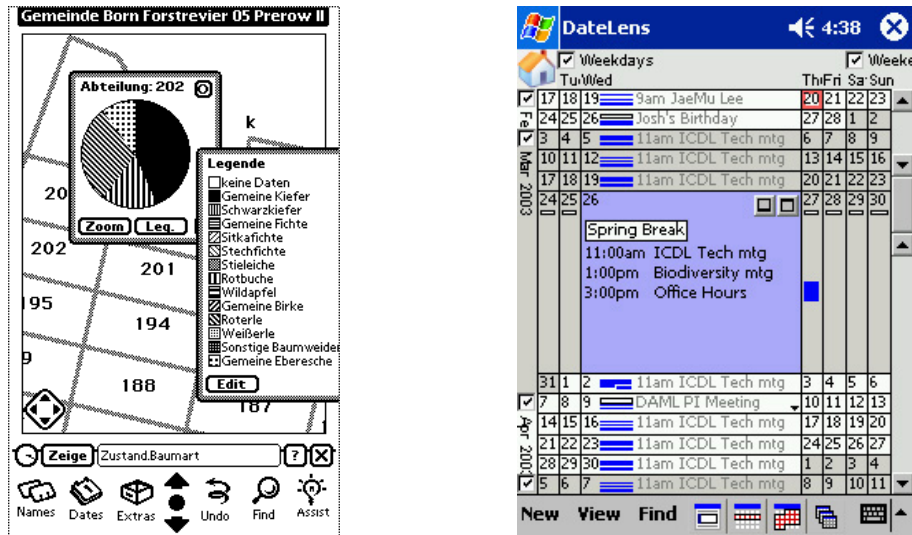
Gemeinde Born Forstrevier 05 Prerow II

Abteilung: 202

Zoom Leg.

Legende
keine Daten
Gemeine Kiefer
Schwarzkiefer
Gemeine Fichte
Sitkafichte
Stechfichte
Stieleiche
Rotbuche
Wildapfel
Gemeine Birke
Roterle
Weißerle
Sonstige Baumweiden
Gemeine Eberesche
Edit

k
20
202
201
195
194
9
188
187

Zeige Zustand.Baumart ? X

Names Dates Extras Undo Find Assist

DateLens 4:38

Weekdays Weeke
Tu Wed Th Fri Sa Sun
Feb
17 18 19 9am JaeMu Lee 20 21 22 23
24 25 26 Josh's Birthday 27 28 1 2
Mar 2003
3 4 5 11am ICDL Tech mtg 6 7 8 9
10 11 12 11am ICDL Tech mtg 13 14 15 16
17 18 19 11am ICDL Tech mtg 20 21 22 23
24 25 26 27 28 29 30
Spring Break
11:00am ICDL Tech mtg
1:00pm Biodiversity mtg
3:00pm Office Hours
31 1 2 11am ICDL Tech mtg 3 4 5 6
Apr 2003
7 8 9 DAML PI Meeting 10 11 12 13
14 15 16 11am ICDL Tech mtg 17 18 19 20
21 22 23 11am ICDL Tech mtg 24 25 26 27
28 29 30 11am ICDL Tech mtg 1 2 3 4
5 6 7 11am ICDL Tech mtg 8 9 10 11

New View Find